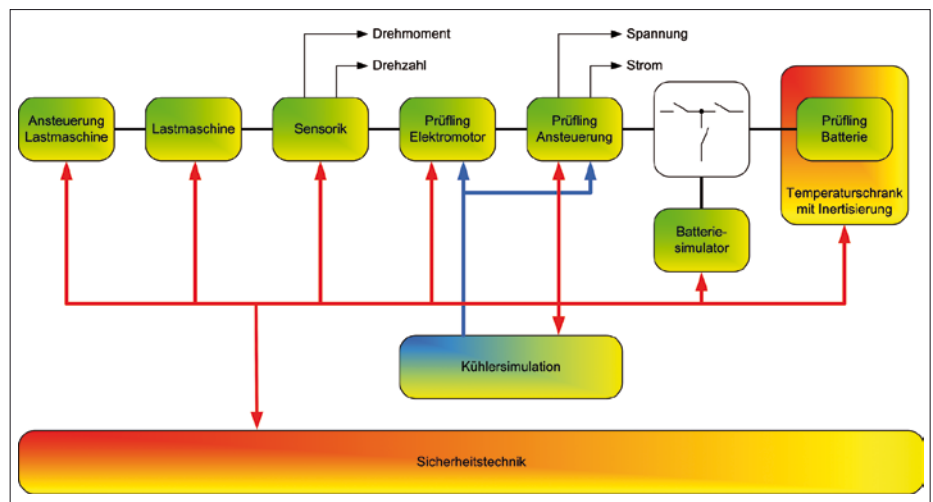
Drehmoment

Drehzahl

Spannung

Strom

Ansteuerung Lastmaschine

Lastmaschine

Sensorik

Prüfling Elektromotor

Prüfling Ansteuerung

Prüfling Batterie

Temperaturschrank mit Inertisierung

Batterie-simulator

Kühlersimulation

Sicherheitstechnik